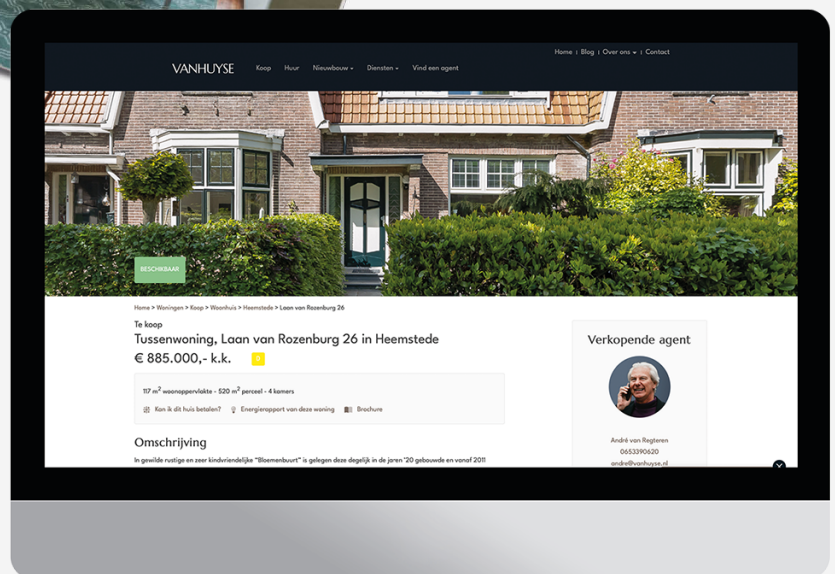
Home | Blog | Over ons ▾ | Contact

VANHUYSE Koop Huur Nieuwbouw ▾ Diensten ▾ Vind een agent

BESCHIKBAAR

Home > Woningen > Koop > Woonhuis > Heemstede > Laan van Rozenburg 26

Te koop

Tussenwoning, Laan van Rozenburg 26 in Heemstede

€ 885.000,- k.k.

117 m$^2$ woonoppervlakte - 520 m$^2$ perceel - 4 kamers

Kan ik dit huis betalen? Energierapport van deze woning Brochure

Omschrijving

In gewilde rustige en zeer kindvriendelijke "Bloemenbuurt" is gelegen deze degelijk in de jaren '20 gebouwde en vanaf 2011

Verkopende agent

André van Regteren
0653390620
andre@vanhuyse.nl